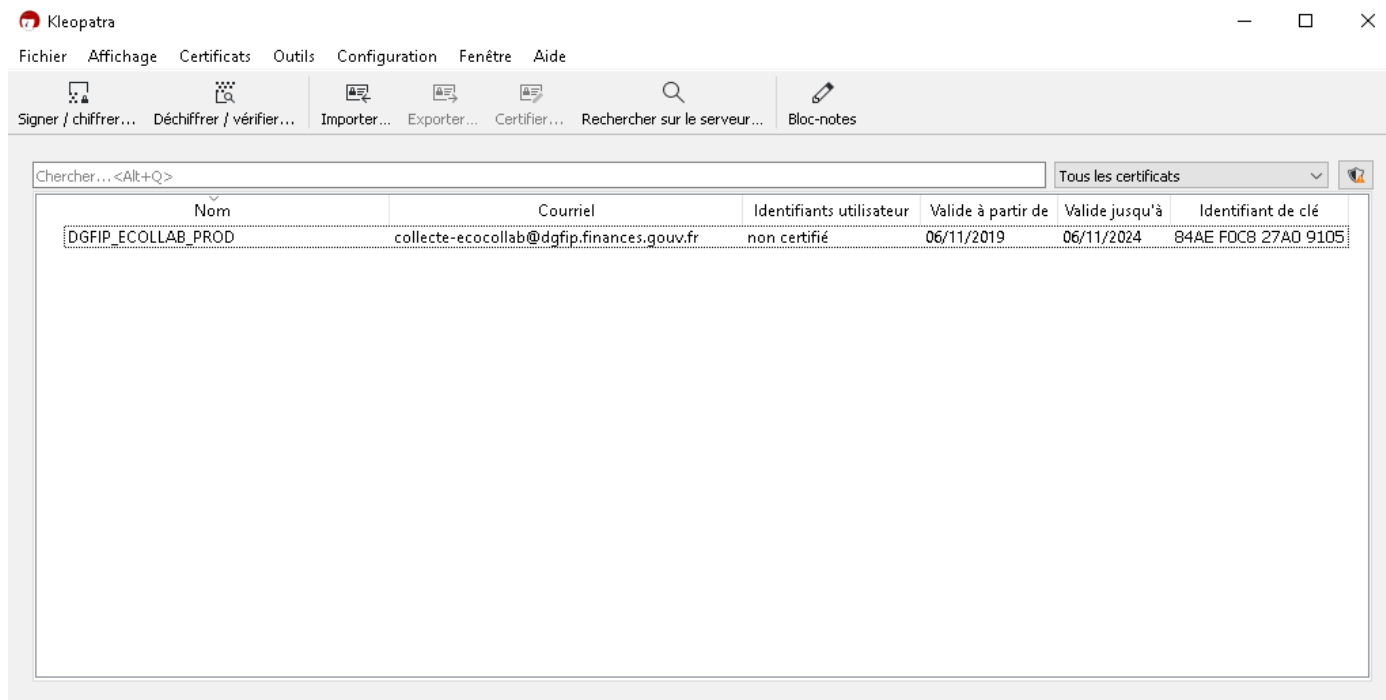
Kleopatra

Fichier Affichage Certificats Outils Configuration Fenêtre Aide

Signer / chiffrer… Déchiffrer / vérifier… Importer… Exporter… Certifier… Rechercher sur le serveur… Bloc-notes

Chercher…<Alt+Q>

Tous les certificats

| Nom | Courriel | Identifiants utilisateur | Valide à partir de | Valide jusqu'à | Identifiant de clé |
|---|---|---|---|---|---|
| DGFIP_ECOLLAB_PROD | collecte-ecocollab@dgfip.finances.gouv.fr | non certifié | 06/11/2019 | 06/11/2024 | 84AE F0C8 27A0 9105 |